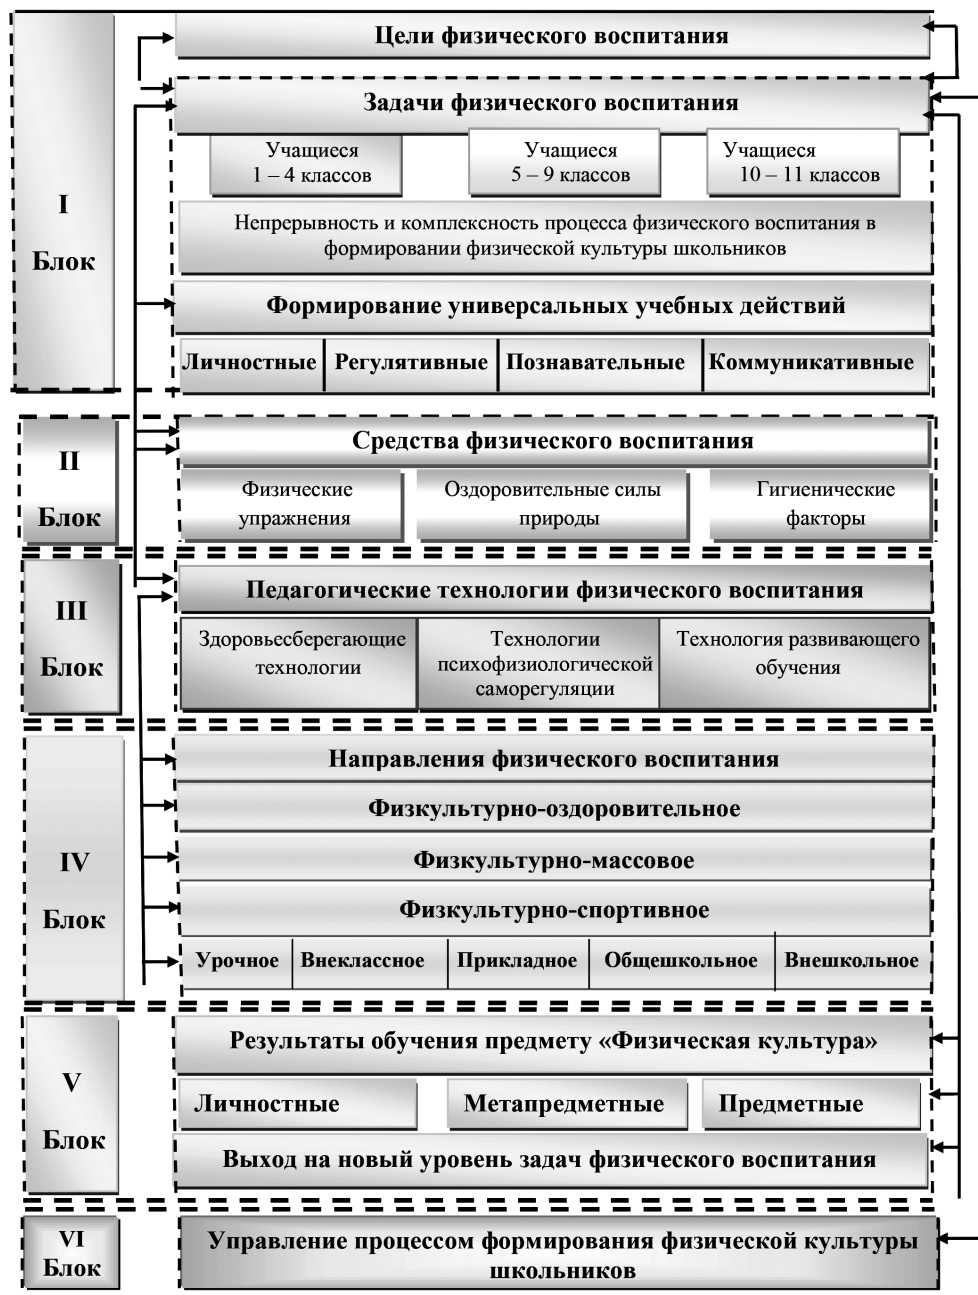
I Блок

Цели физического воспитания

Задачи физического воспитания

Учащиеся 1 – 4 классов

Учащиеся 5 – 9 классов

Учащиеся 10 – 11 классов

Непрерывность и комплексность процесса физического воспитания в формировании физической культуры школьников

Формирование универсальных учебных действий

| Личностные | Регулятивные | Познавательные | Коммуникативные |
|---|---|---|---|

II Блок

Средства физического воспитания

Физические упражнения

Оздоровительные силы природы

Гигиенические факторы

III Блок

Педагогические технологии физического воспитания

| Здоровьесберегающие технологии | Технологии психофизиологической саморегуляции | Технология развивающего обучения |
|---|---|---|

IV Блок

Направления физического воспитания

Физкультурно-оздоровительное

Физкультурно-массовое

Физкультурно-спортивное

| Урочное | Внеклассное | Прикладное | Общешкольное | Внешкольное |
|---|---|---|---|---|

V Блок

Результаты обучения предмету «Физическая культура»

Личностные

Метапредметные

Предметные

Выход на новый уровень задач физического воспитания

VI Блок

Управление процессом формирования физической культуры школьников